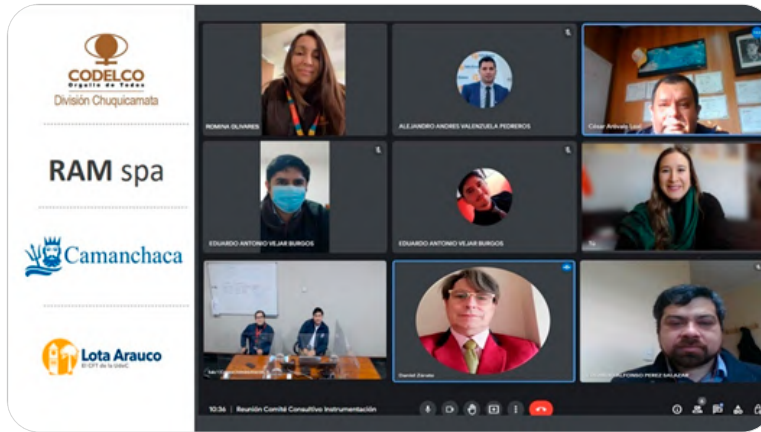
CODELCO
Orgullo de Todos
División Chuquicamata

RAM spa

Camanchaca

Lota Arauco
El CFT de la UdeC

ROMINA OLIVARES

ALEJANDRO ANDRES VALENZUELA PEDREROS

César Arévalo Leal

EDUARDO ANTONIO VEJAR BURGOS

EDUARDO ANTONIO VEJAR BURGOS

Tú

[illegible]

Daniel Zárate

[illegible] ALFONSO PEREZ SALAZAR

10:36 | Reunión Comité Consultivo Instrumentación